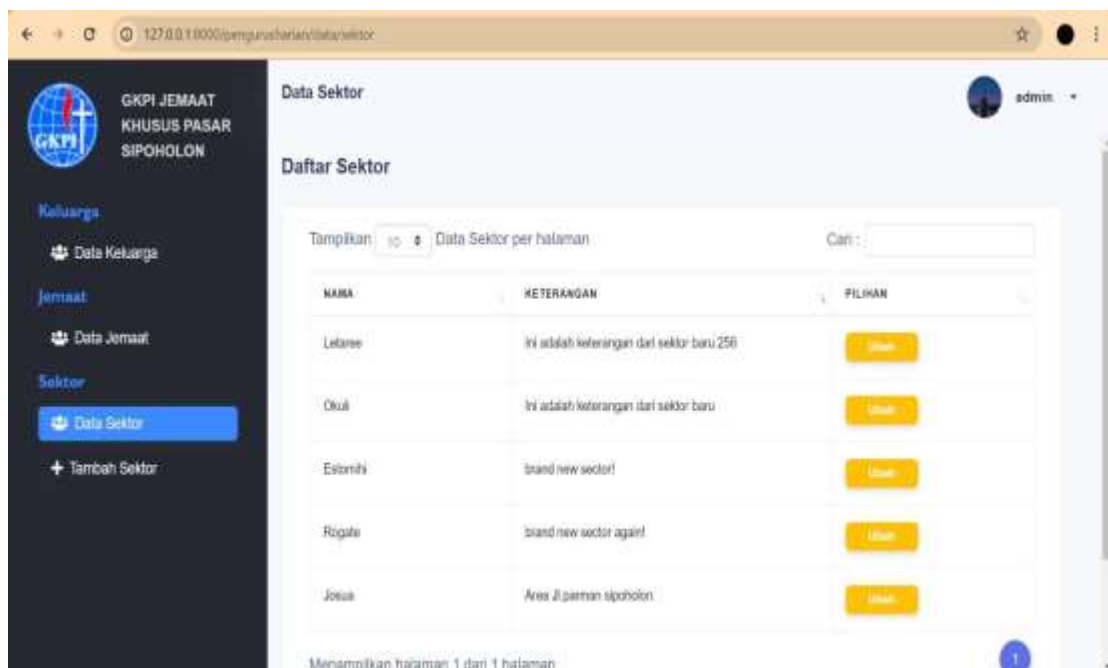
127.0.0.1:8000/pengurusharian/data/sektor

GKPI

GKPI JEMAAT KHUSUS PASAR SIPOHOLON

Keluarga

Data Keluarga

Jemaat

Data Jemaat

Sektor

Data Sektor

+ Tambah Sektor

Data Sektor

admin

Daftar Sektor

Tampilkan 10 Data Sektor per halaman

Cari :

| NAMA | KETERANGAN | PILIHAN |
|---|---|---|
| Letare | Ini adalah keterangan dari sektor baru 256 | Ubah |
| Okuli | Ini adalah keterangan dari sektor baru | Ubah |
| Estomihi | brand new sector! | Ubah |
| Rogate | brand new sector again! | Ubah |
| Josua | Area Jl.parman sipoholon | Ubah |

Menampilkan halaman 1 dari 1 halaman

1